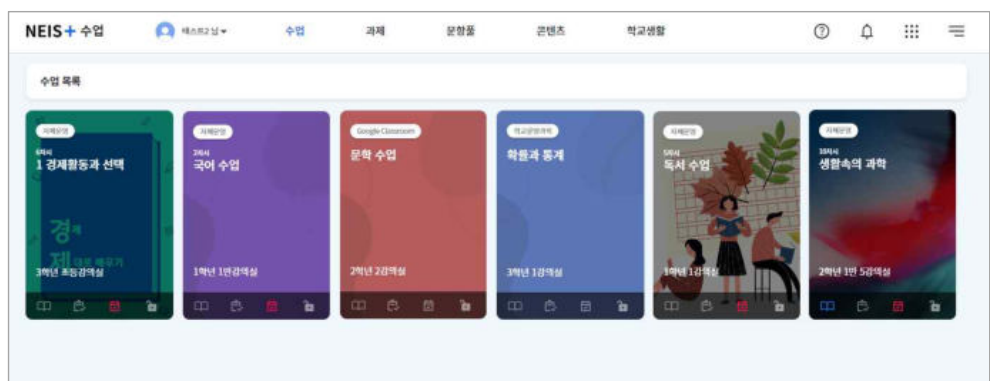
NEIS+ 수업
테스트2 님
수업
과제
문항풀
콘텐츠
학교생활

수업 목록

자체운영
5차시
1 경제활동과 선택
경제
제대로 배우기
3학년 조등강의실

자체운영
2차시
국어 수업
1학년 1반강의실

Google Classroom
문학 수업
2학년 2강의실

학교운영과목
확률과 통계
3학년 1강의실

자체운영
5차시
독서 수업
1학년 1강의실

자체운영
3차시
생활속의 과학
2학년 1반 5강의실